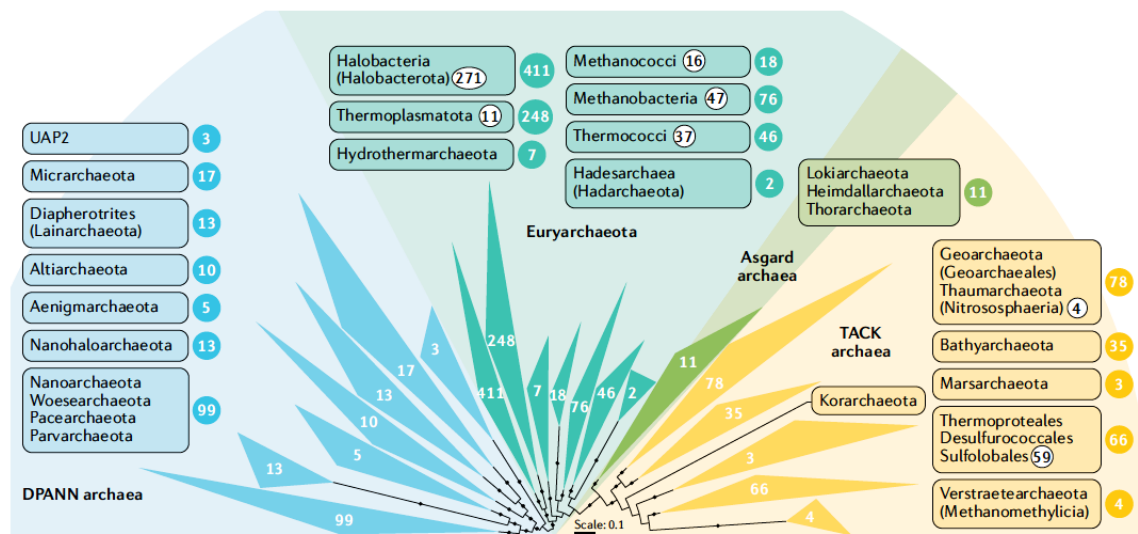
UAP2 3

Micrarchaeota 17

Diapherotrites (Lainarchaeota) 13

Altiarchaeota 10

Aenigmarchaeota 5

Nanohaloarchaeota 13

Nanoarchaeota Woesearchaeota Pacearchaeota Parvarchaeota 99

DPANN archaea

Halobacteria (Halobacterota) 271 411

Thermoplasmatota 11 248

Hydrothermarchaeota 7

Methanococci 16 18

Methanobacteria 47 76

Thermococci 37 46

Hadesarchaea (Hadarchaeota) 2

Euryarchaeota

Lokiarchaeota Heimdallarchaeota Thorarchaeota 11

Asgard archaea

Geoarchaeota (Geoarchaeales) Thaumarchaeota (Nitrososphaeria) 4 78

TACK archaea

Bathyarchaeota 35

Marsarchaeota 3

Korarchaeota

Thermoproteales Desulfurococcales Sulfolobales 59 66

Verstraetearchaeota (Methanomethylicia) 4

3
17
13
10
5
13
99
248
411
7
18
76
46
2
11
78
35
3
66
4

Scale: 0.1